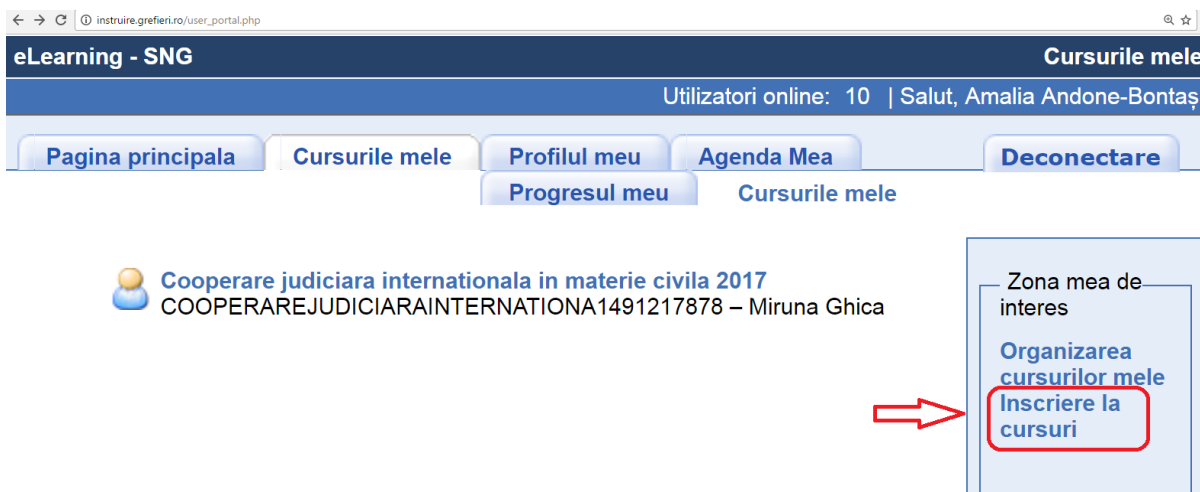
instruire.grefieri.ro/user_portal.php

eLearning - SNG

Cursurile mele

Utilizatori online: 10 | Salut, Amalia Andone-Bontaș

Pagina principala

Cursurile mele

Profilul meu

Agenda Mea

Deconectare

Progresul meu

Cursurile mele

Cooperare judiciara internationala in materie civila 2017
COOPEREREJUDICIARAINTERNATIONA1491217878 – Miruna Ghica

Zona mea de interes

Organizarea cursurilor mele

Inscriere la cursuri